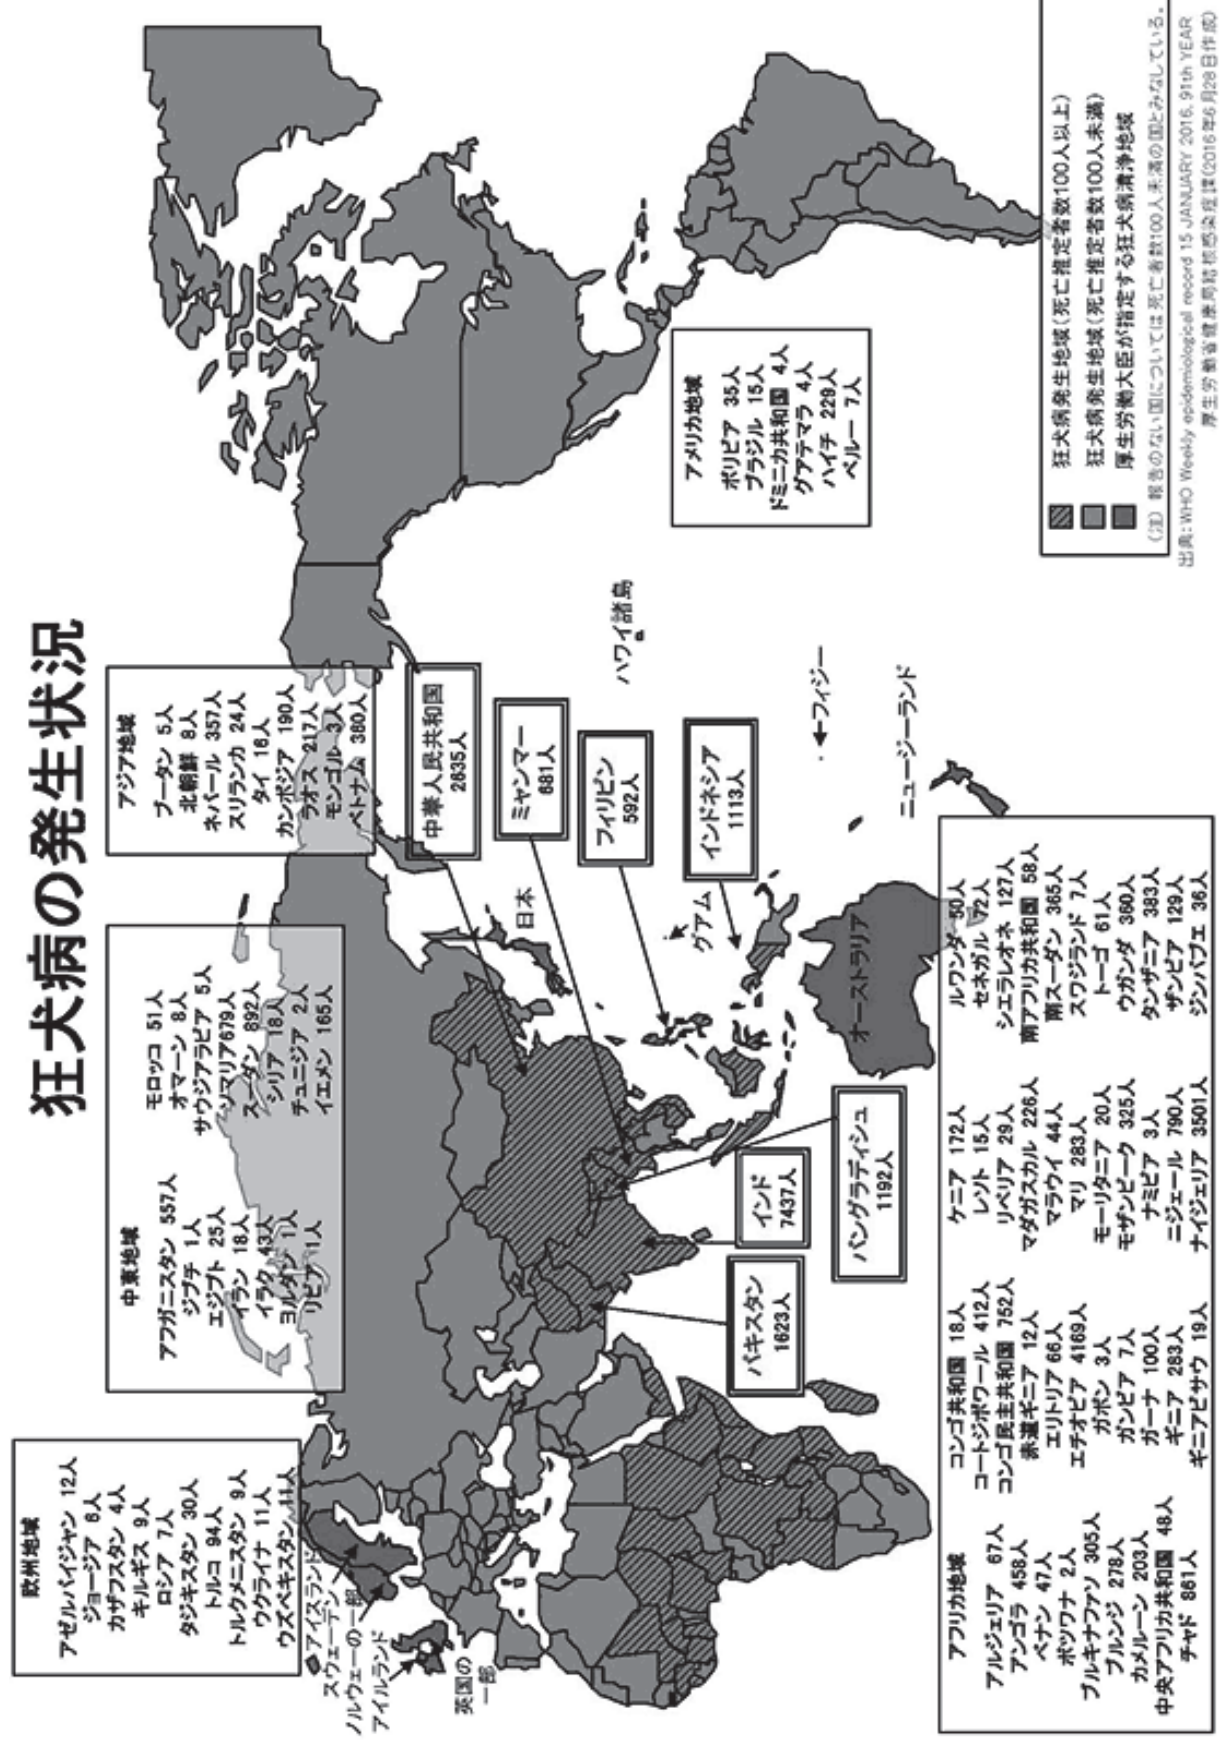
狂犬病の発生状況

欧州地域
アゼルバイジャン 12人
ジョージア 6人
カザフスタン 4人
キルギス 9人
ロシア 7人
タジキスタン 30人
トルコ 94人
トルクメニスタン 9人
ウクライナ 11人
ウズベキスタン 11人

中東地域
アフガニスタン 557人
ジブチ 1人
エジプト 25人
イラン 18人
イラク 43人
ヨルダン 1人
リビア 1人
モロッコ 51人
オマーン 8人
サウジアラビア 5人
ソマリア679人
スーダン 692人
シリア 18人
チュニジア 2人
イエメン 165人

アジア地域
ブータン 5人
北朝鮮 8人
ネパール 357人
スリランカ 24人
タイ 16人
カンボジア 190人
ラオス 217人
モンゴル 3人
ベトナム 380人

中華人民共和国 2835人
ミャンマー 681人
フィリピン 592人
インドネシア 1113人
インド 7437人
バングラディシュ 1192人
パキスタン 1623人

日本
グアム
ハワイ諸島
フィジー
ニュージーランド
オーストラリア
アイスランド
スウェーデン
ノルウェーの一部
アイルランド
英国の一部

アメリカ地域
ボリビア 35人
ブラジル 15人
ドミニカ共和国 4人
グアテマラ 4人
ハイチ 229人
ペルー 7人

アフリカ地域
アルジェリア 67人
アンゴラ 458人
ベナン 47人
ボツワナ 2人
ブルキナファソ 305人
ブルンジ 278人
カメルーン 203人
中央アフリカ共和国 48人
チャド 861人
コンゴ共和国 18人
コートジボワール 412人
コンゴ民主共和国 752人
赤道ギニア 12人
エリトリア 66人
エチオピア 4169人
ガボン 3人
ガンビア 7人
ガーナ 100人
ギニア 283人
ギニアビサウ 19人
ケニア 172人
レソト 15人
リベリア 29人
マダガスカル 226人
マラウイ 44人
マリ 283人
モーリタニア 20人
モザンビーク 325人
ナミビア 3人
ニジェール 790人
ナイジェリア 3501人
ルワンダ 50人
セネガル 72人
シエラレオネ 127人
南アフリカ共和国 58人
南スーダン 365人
スワジランド 7人
トーゴ 61人
ウガンダ 360人
タンザニア 383人
ザンビア 129人
ジンバブエ 36人

狂犬病発生地域（死亡推定者数100人以上）
狂犬病発生地域（死亡推定者数100人未満）
厚生労働大臣が指定する狂犬病清浄地域
（注）報告のない国については死亡者数100人未満の国とみなしている。
出典：WHO Weekly epidemiological record 15 JANUARY 2016, 91th YEAR
厚生労働省健康局結核感染症課（2016年6月28日作成）